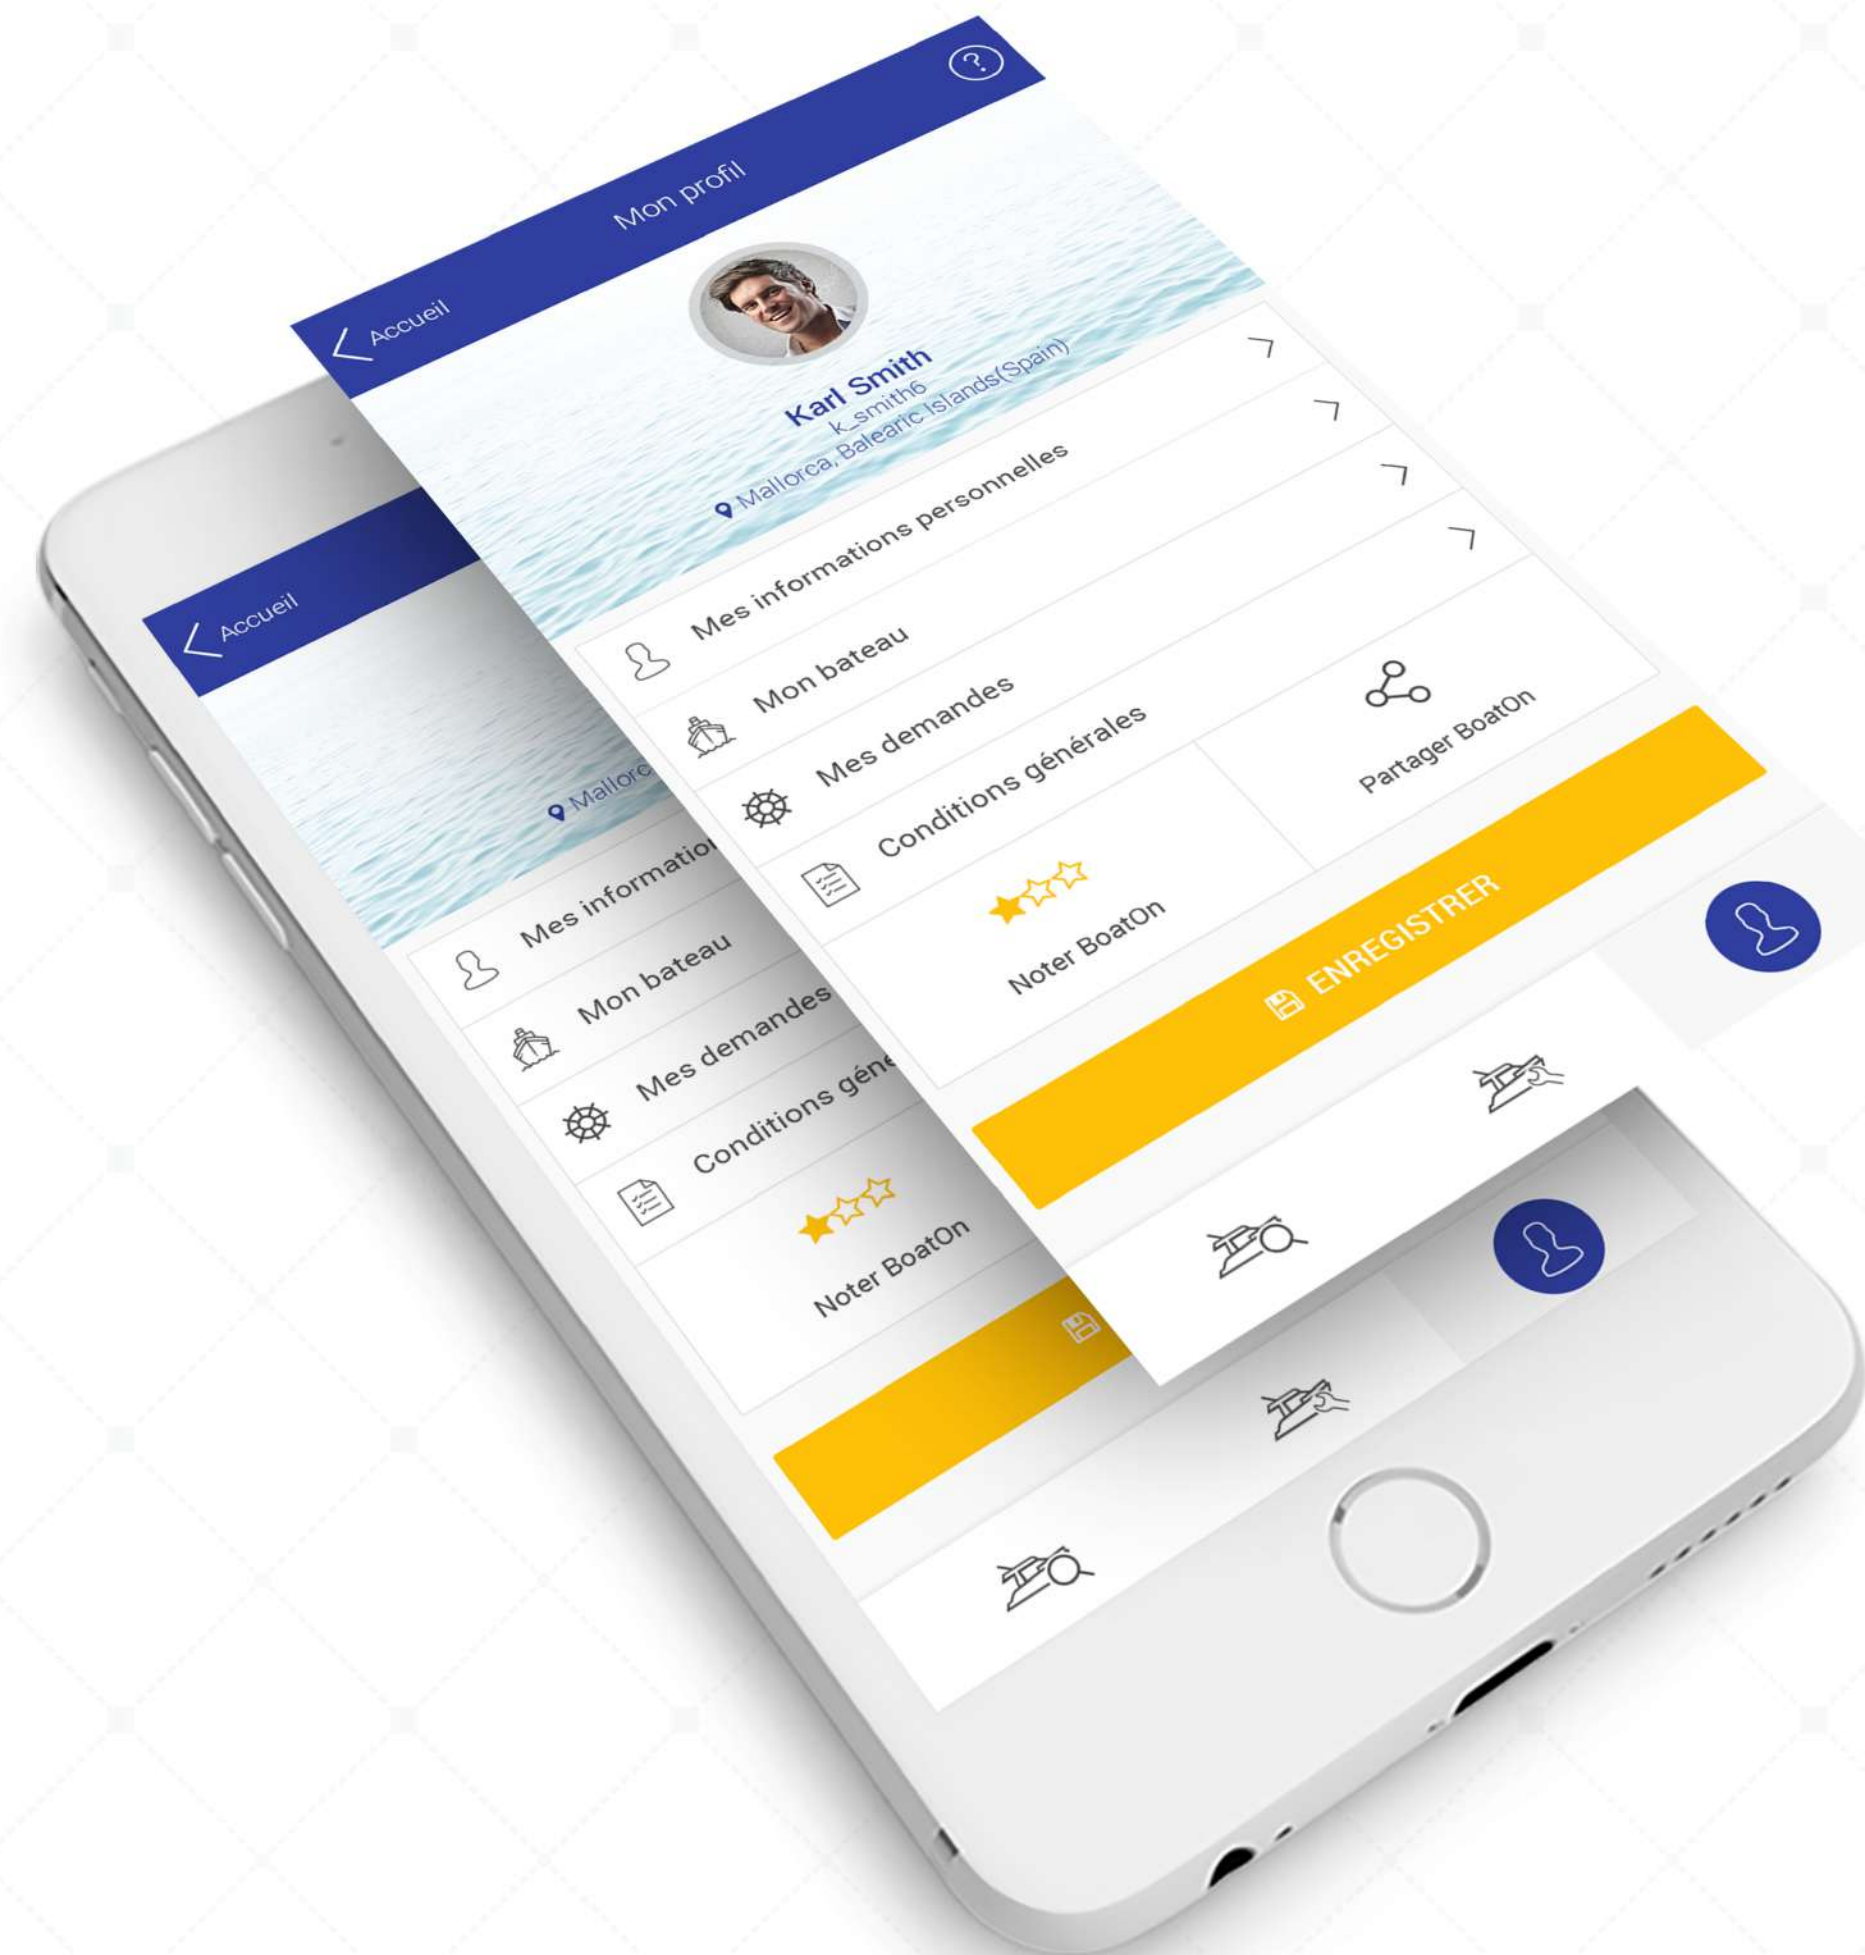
Accueil

Mon profil

Karl Smith
k_smith6
Mallorca, Balearic Islands(Spain)

Mes informations personnelles

Mon bateau

Mes demandes

Conditions générales

Noter BoatOn

Partager BoatOn

ENREGISTRER

Accueil

Mallorc

Mes informatio

Mon bateau

Mes demandes

Conditions géné

Noter BoatOn